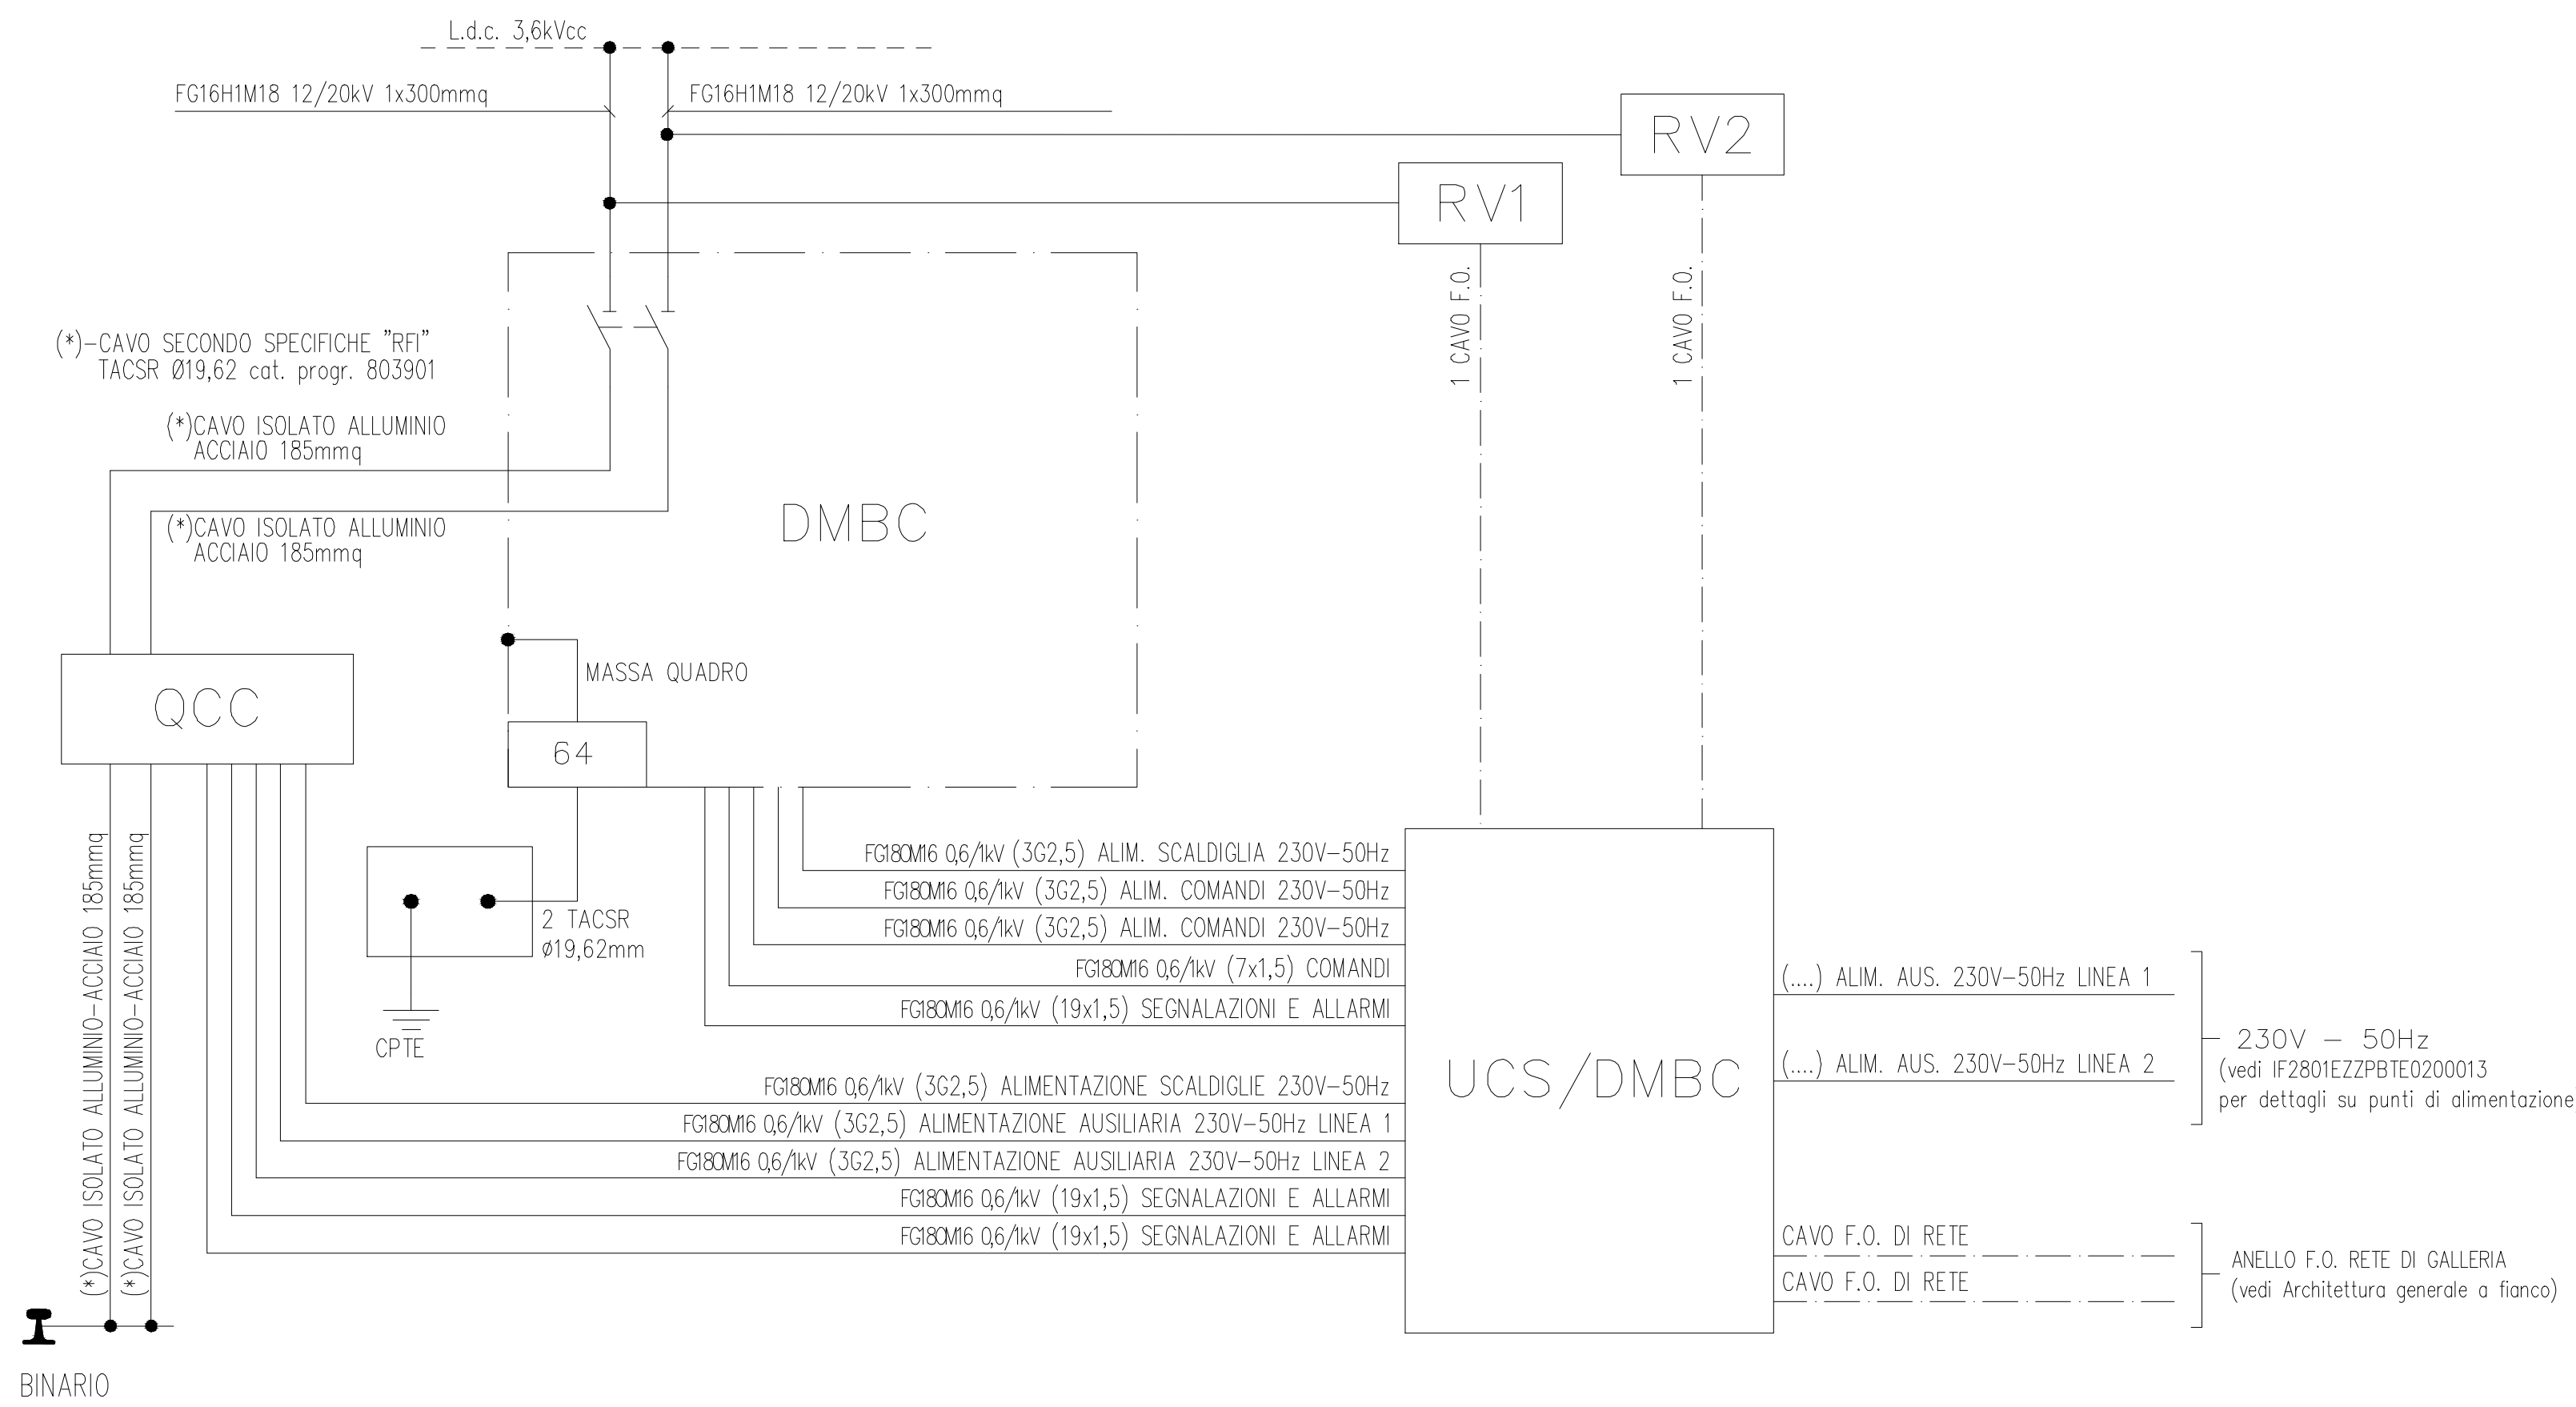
L.d.c. 3,6kVcc

FG16H1M18 12/20kV 1x300mmq

FG16H1M18 12/20kV 1x300mmq

RV2

RV1

1 CAVO F.O.

1 CAVO F.O.

(*)-CAVO SECONDO SPECIFICHE "RFI"
TACSR Ø19,62 cat. progr. 803901

(*)CAVO ISOLATO ALLUMINIO
ACCIAIO 185mmq

(*)CAVO ISOLATO ALLUMINIO
ACCIAIO 185mmq

DMBC

MASSA QUADRO

QCC

64

(*)CAVO ISOLATO ALLUMINIO-ACCIAIO 185mmq

(*)CAVO ISOLATO ALLUMINIO-ACCIAIO 185mmq

2 TACSR
ø19,62mm

CPTE

BINARIO

FG18OM16 0,6/1kV (3G2,5) ALIM. SCALDIGLIA 230V-50Hz

FG18OM16 0,6/1kV (3G2,5) ALIM. COMANDI 230V-50Hz

FG18OM16 0,6/1kV (3G2,5) ALIM. COMANDI 230V-50Hz

FG18OM16 0,6/1kV (7x1,5) COMANDI

FG18OM16 0,6/1kV (19x1,5) SEGNALAZIONI E ALLARMI

FG18OM16 0,6/1kV (3G2,5) ALIMENTAZIONE SCALDIGLIE 230V-50Hz

FG18OM16 0,6/1kV (3G2,5) ALIMENTAZIONE AUSILIARIA 230V-50Hz LINEA 1

FG18OM16 0,6/1kV (3G2,5) ALIMENTAZIONE AUSILIARIA 230V-50Hz LINEA 2

FG18OM16 0,6/1kV (19x1,5) SEGNALAZIONI E ALLARMI

FG18OM16 0,6/1kV (19x1,5) SEGNALAZIONI E ALLARMI

UCS/DMBC

(....) ALIM. AUS. 230V-50Hz LINEA 1

(....) ALIM. AUS. 230V-50Hz LINEA 2

230V - 50Hz
(vedi IF2801EZZPBTE0200013
per dettagli su punti di alimentazione

CAVO F.O. DI RETE

CAVO F.O. DI RETE

ANELLO F.O. RETE DI GALLERIA
(vedi Architettura generale a fianco)